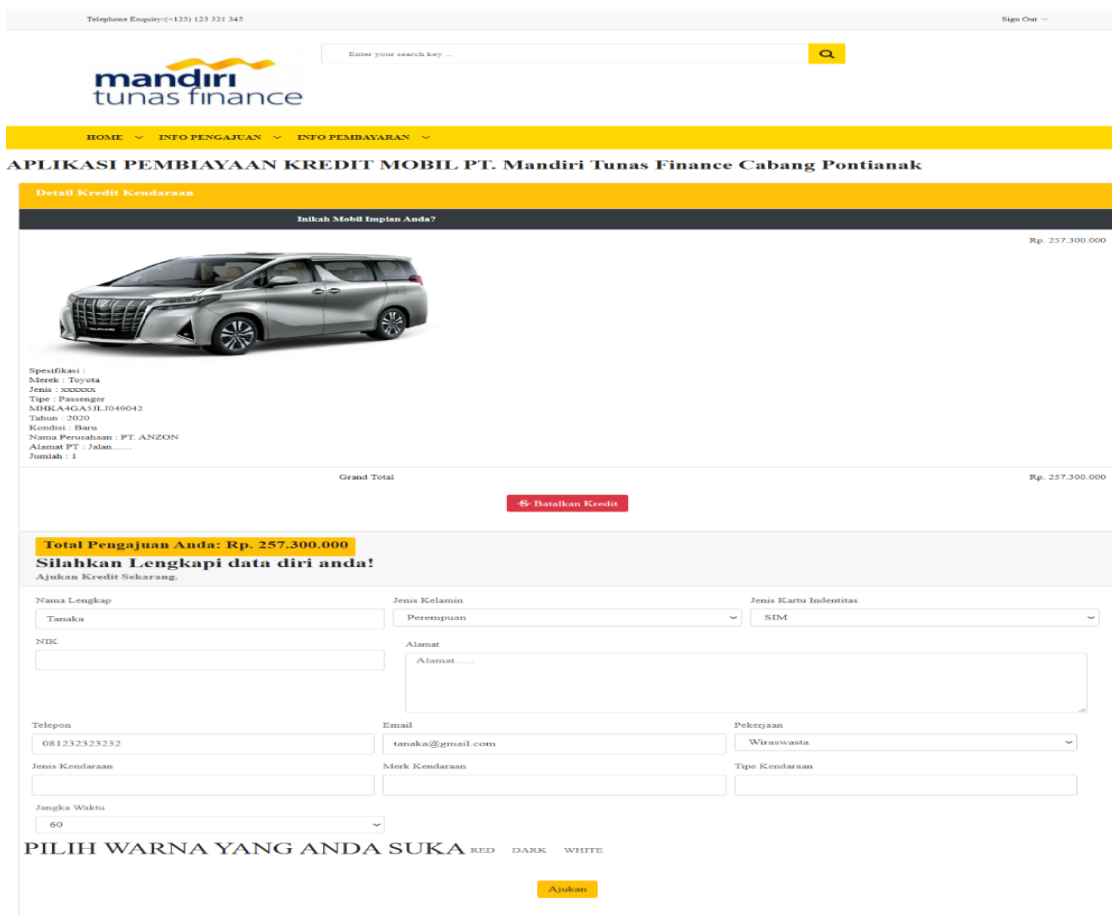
Telephone Enquiry:(+123) 123 321 345

Sign Out

Enter your search key ...

mandiri tunas finance

HOME INFO PENGAJUAN INFO PEMBAYARAN

APLIKASI PEMBIAYAAN KREDIT MOBIL PT. Mandiri Tunas Finance Cabang Pontianak

Detail Kredit Kendaraan

Inikah Mobil Impian Anda?

Rp. 257.300.000

Spesifikasi :
Merek : Toyota
Jenis : xxxxxx
Tipe : Passenger
MHKA4GA5JLJ049042
Tahun : 2020
Kondisi : Baru
Nama Perusahaan : PT. ANZON
Alamat PT : Jalan.......
Jumlah : 1

Grand Total

Rp. 257.300.000

Batalkan Kredit

Total Pengajuan Anda: Rp. 257.300.000

Silahkan Lengkapi data diri anda!

Ajukan Kredit Sekarang.

Nama Lengkap

Tanaka

Jenis Kelamin

Perempuan

Jenis Kartu Indentitas

SIM

NIK

Alamat

Alamat.......

Telepon

081232323232

Email

tanaka@gmail.com

Pekerjaan

Wiraswasta

Jenis Kendaraan

Merk Kendaraan

Tipe Kendaraan

Jangka Waktu

60

PILIH WARNA YANG ANDA SUKA RED DARK WHITE

Ajukan